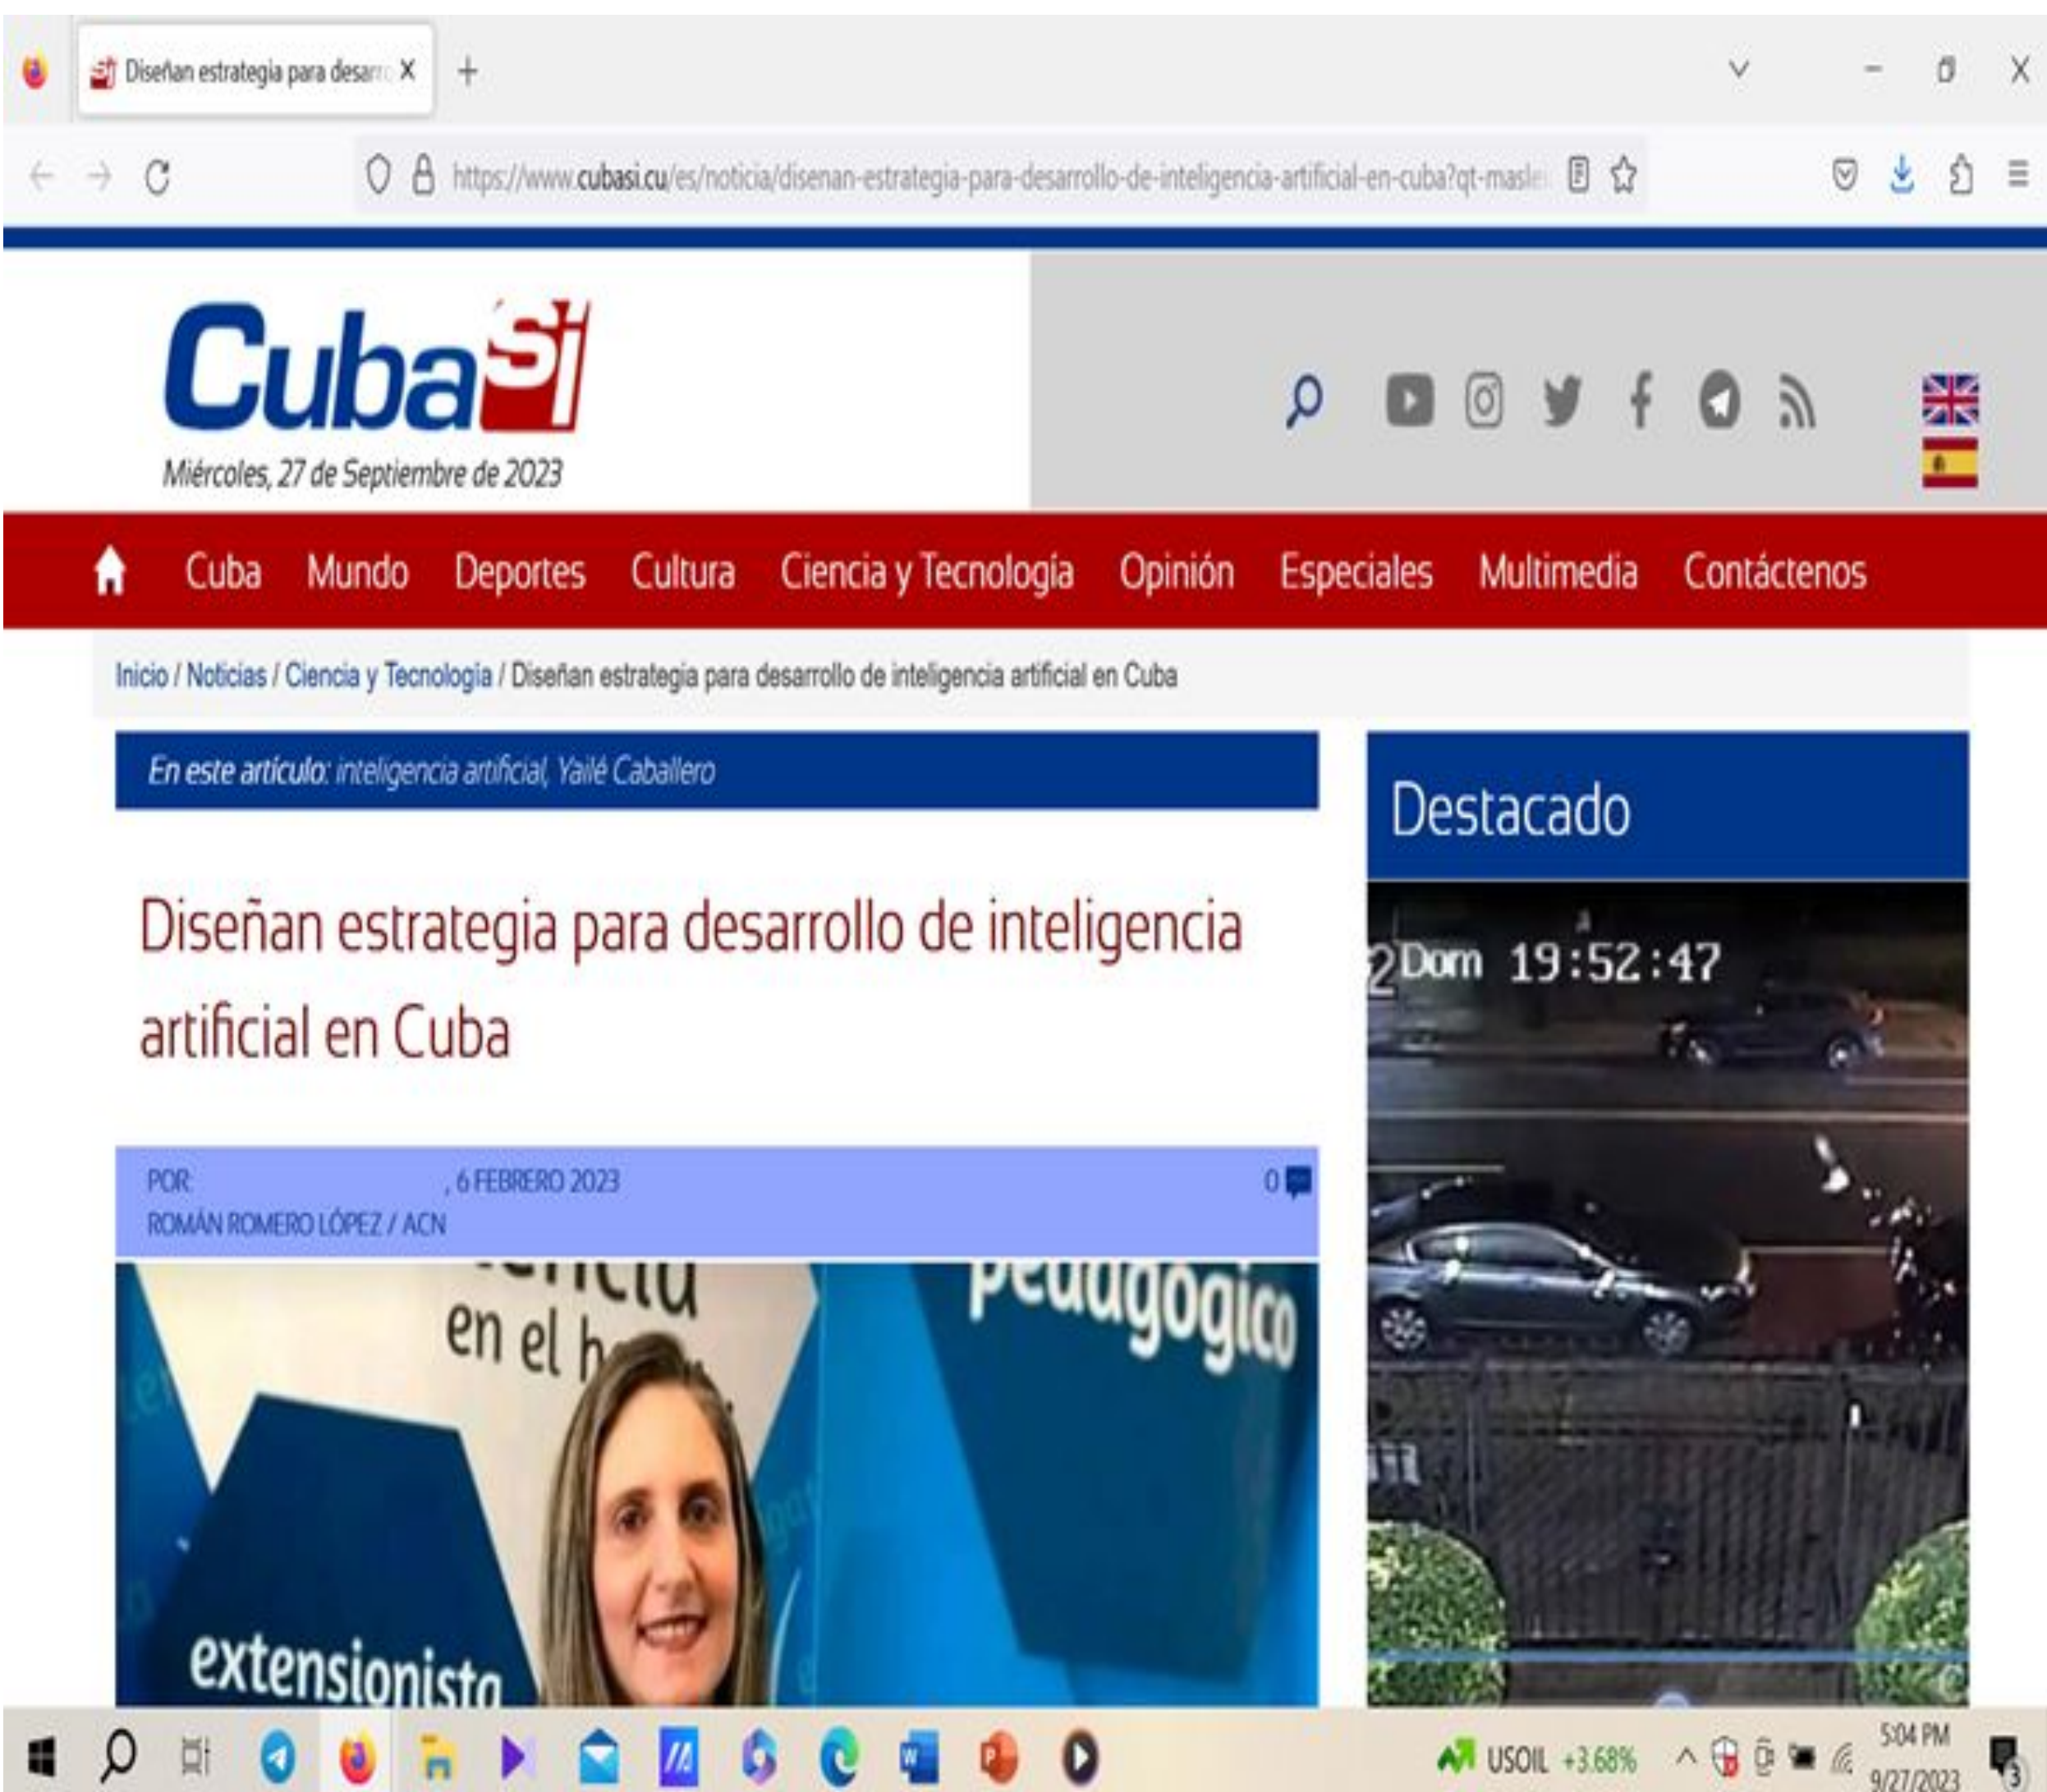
Diseñan estrategia para desarr X +

https://www.cubasi.cu/es/noticia/disenan-estrategia-para-desarrollo-de-inteligencia-artificial-en-cuba?qt-masle

CubaSí

Miércoles, 27 de Septiembre de 2023

Cuba Mundo Deportes Cultura Ciencia y Tecnología Opinión Especiales Multimedia Contáctenos

Inicio / Noticias / Ciencia y Tecnología / Diseñan estrategia para desarrollo de inteligencia artificial en Cuba

En este artículo: inteligencia artificial, Yailé Caballero

Destacado

Diseñan estrategia para desarrollo de inteligencia artificial en Cuba

POR: ROMÁN ROMERO LÓPEZ / ACN , 6 FEBRERO 2023

0

en el h
pedagógico
extensionista

2 Dom 19:52:47

USOIL +3.68%

5:04 PM
9/27/2023